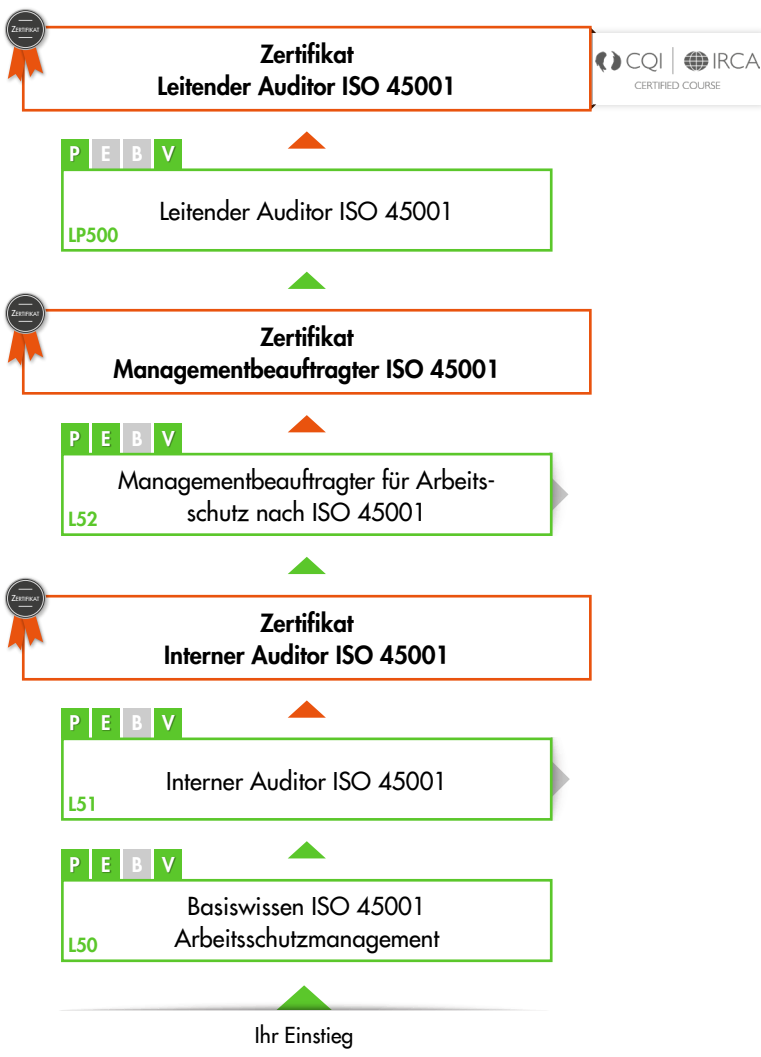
Zertifikat

Zertifikat
Leitender Auditor ISO 45001

CQI | IRCA
CERTIFIED COURSE

P E B V

Leitender Auditor ISO 45001
LP500

Zertifikat

Zertifikat
Managementbeauftragter ISO 45001

P E B V

Managementbeauftragter für Arbeitsschutz nach ISO 45001
L52

Zertifikat

Zertifikat
Interner Auditor ISO 45001

P E B V

Interner Auditor ISO 45001
L51

P E B V

Basiswissen ISO 45001
Arbeitsschutzmanagement
L50

Ihr Einstieg